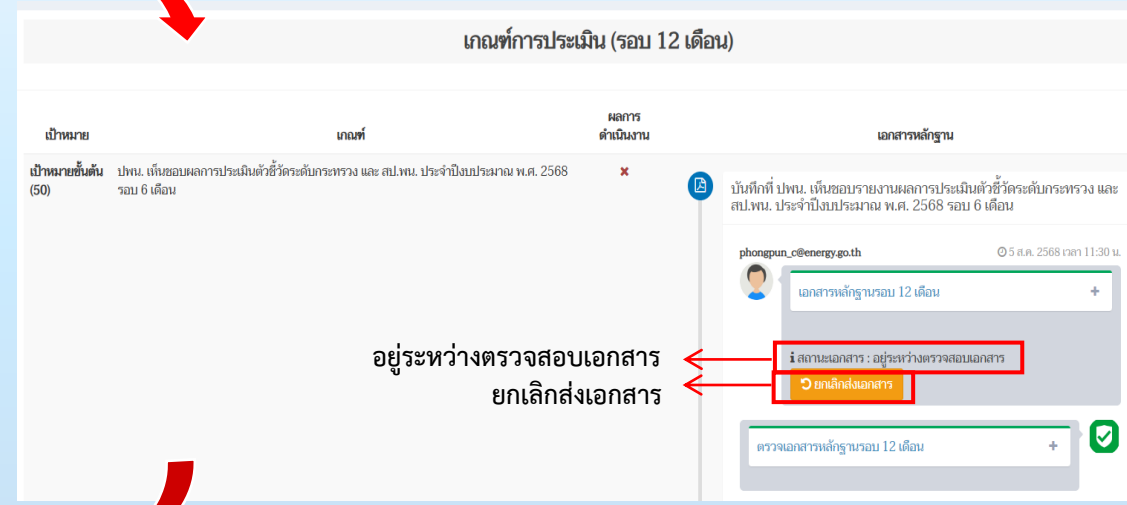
เกณฑ์การประเมิน (รอบ 12 เดือน)

| เป้าหมาย | เกณฑ์ | ผลการดำเนินงาน | เอกสารหลักฐาน |
|---|---|---|---|
| เป้าหมายขั้นต้น (50) | ปพน. เห็นชอบผลการประเมินตัวชี้วัดระดับกระทรวง และ สป.พน. ประจำปีงบประมาณ พ.ศ. 2568 รอบ 6 เดือน | ✖ | บันทึกที่ ปพน. เห็นชอบรายงานผลการประเมินตัวชี้วัดระดับกระทรวง และ สป.พน. ประจำปีงบประมาณ พ.ศ. 2568 รอบ 6 เดือน |

phongpun_c@energy.go.th

5 ส.ค. 2568 เวลา 11:30 น.

เอกสารหลักฐานรอบ 12 เดือน +

สถานะเอกสาร : อยู่ระหว่างตรวจสอบเอกสาร

ยกเลิกส่งเอกสาร

อยู่ระหว่างตรวจสอบเอกสาร

ยกเลิกส่งเอกสาร

ตรวจเอกสารหลักฐานรอบ 12 เดือน +